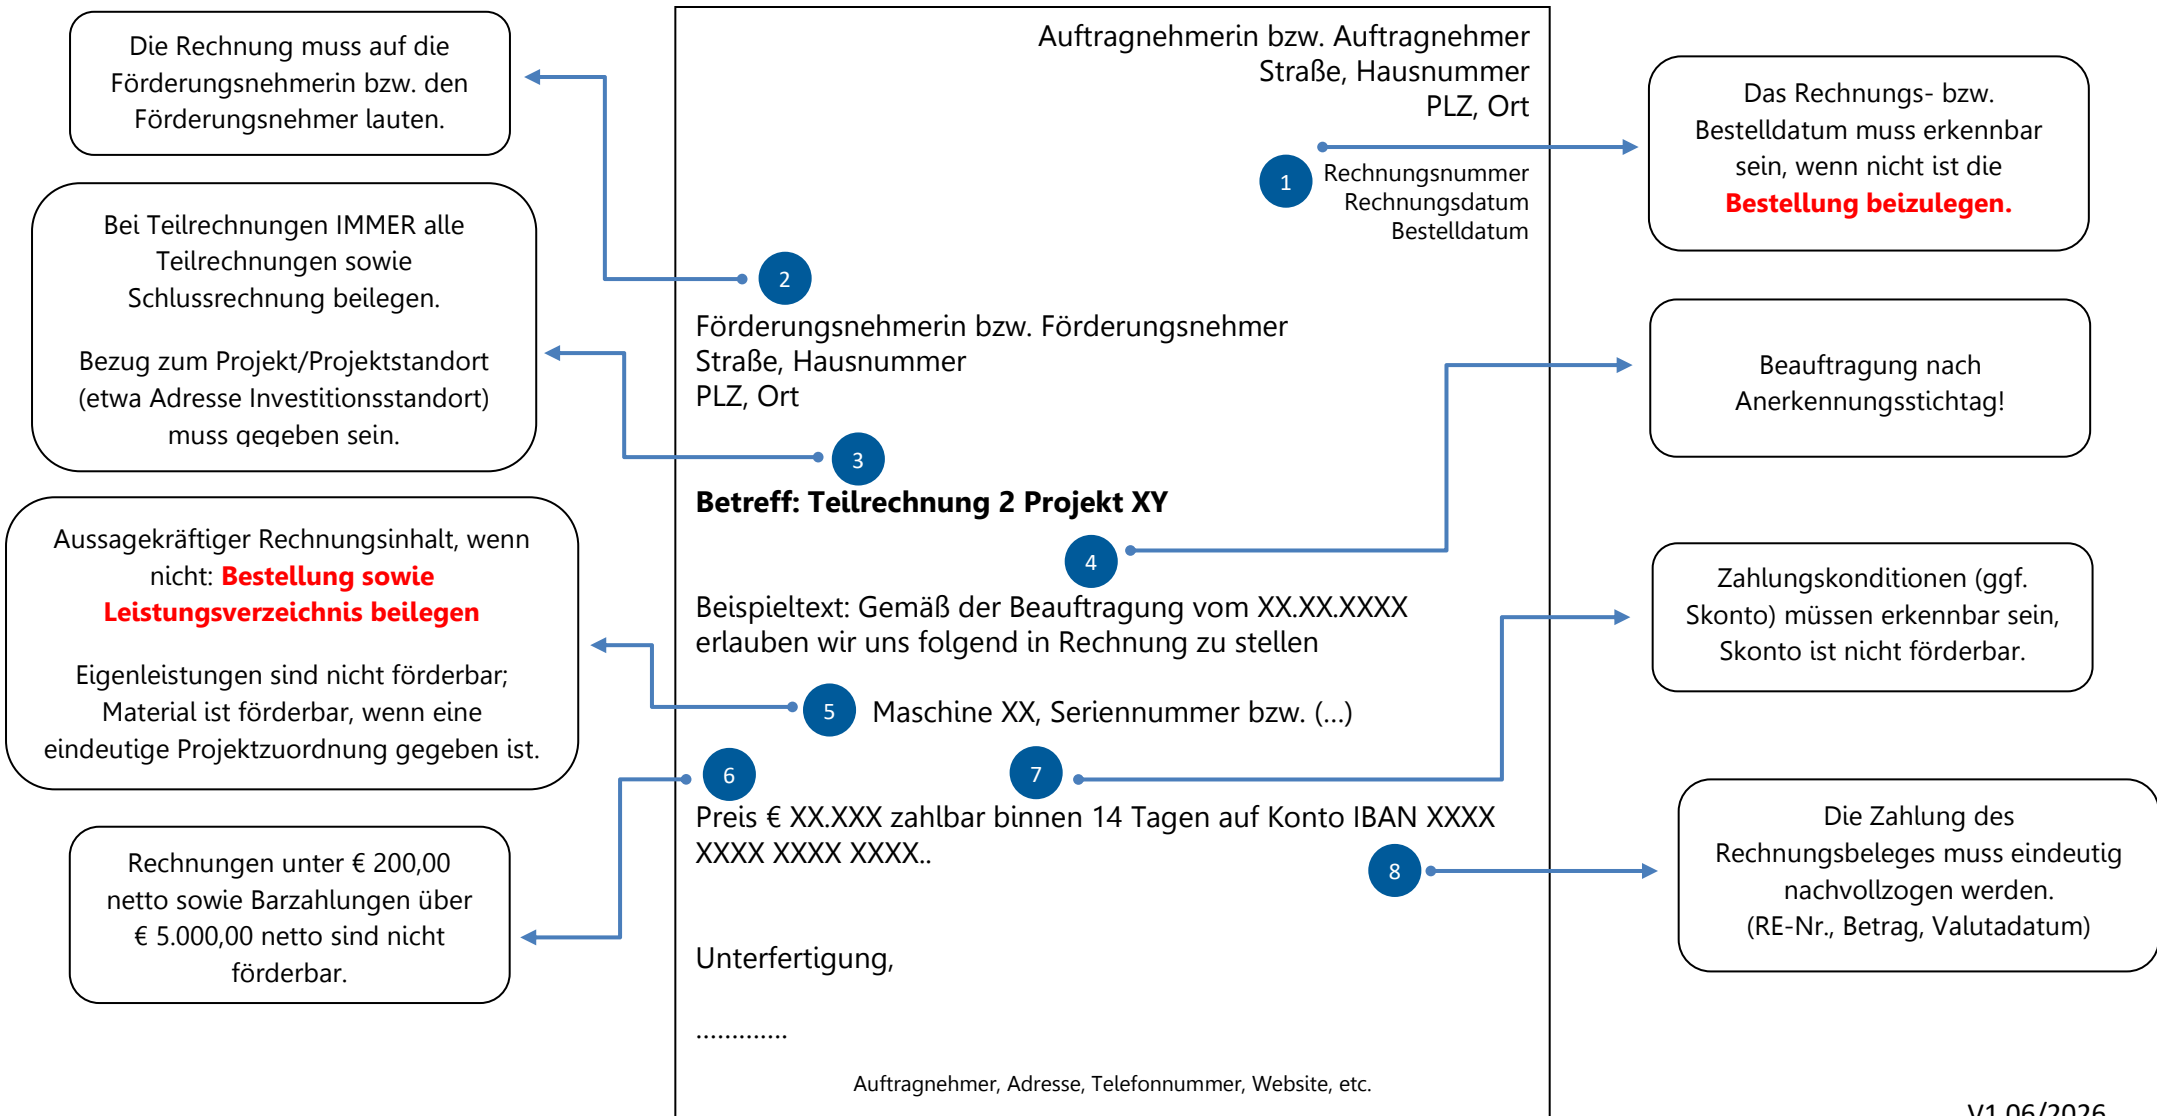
Die Rechnung muss auf die Förderungsnehmerin bzw. den Förderungsnehmer lauten.

Bei Teilrechnungen IMMER alle Teilrechnungen sowie Schlussrechnung beilegen.

Bezug zum Projekt/Projektstandort (etwa Adresse Investitionsstandort) muss gegeben sein.

Aussagekräftiger Rechnungsinhalt, wenn nicht: **Bestellung sowie Leistungsverzeichnis beilegen**

Eigenleistungen sind nicht förderbar; Material ist förderbar, wenn eine eindeutige Projektzuordnung gegeben ist.

Rechnungen unter € 200,00 netto sowie Barzahlungen über € 5.000,00 netto sind nicht förderbar.

Auftragnehmerin bzw. Auftragnehmer
Straße, Hausnummer
PLZ, Ort

1 Rechnungsnummer
Rechnungsdatum
Bestelldatum

2

Förderungsnehmerin bzw. Förderungsnehmer
Straße, Hausnummer
PLZ, Ort

3

**Betreff: Teilrechnung 2 Projekt XY**

4

Beispieltext: Gemäß der Beauftragung vom XX.XX.XXXX erlauben wir uns folgend in Rechnung zu stellen

5 Maschine XX, Seriennummer bzw. (...)

6 7

Preis € XX.XXX zahlbar binnen 14 Tagen auf Konto IBAN XXXX XXXX XXXX XXXX..

8

Unterfertigung,

............

Auftragnehmer, Adresse, Telefonnummer, Website, etc.

Das Rechnungs- bzw. Bestelldatum muss erkennbar sein, wenn nicht ist die **Bestellung beizulegen.**

Beauftragung nach Anerkennungsstichtag!

Zahlungskonditionen (ggf. Skonto) müssen erkennbar sein, Skonto ist nicht förderbar.

Die Zahlung des Rechnungsbeleges muss eindeutig nachvollzogen werden. (RE-Nr., Betrag, Valutadatum)

V1.06/2026